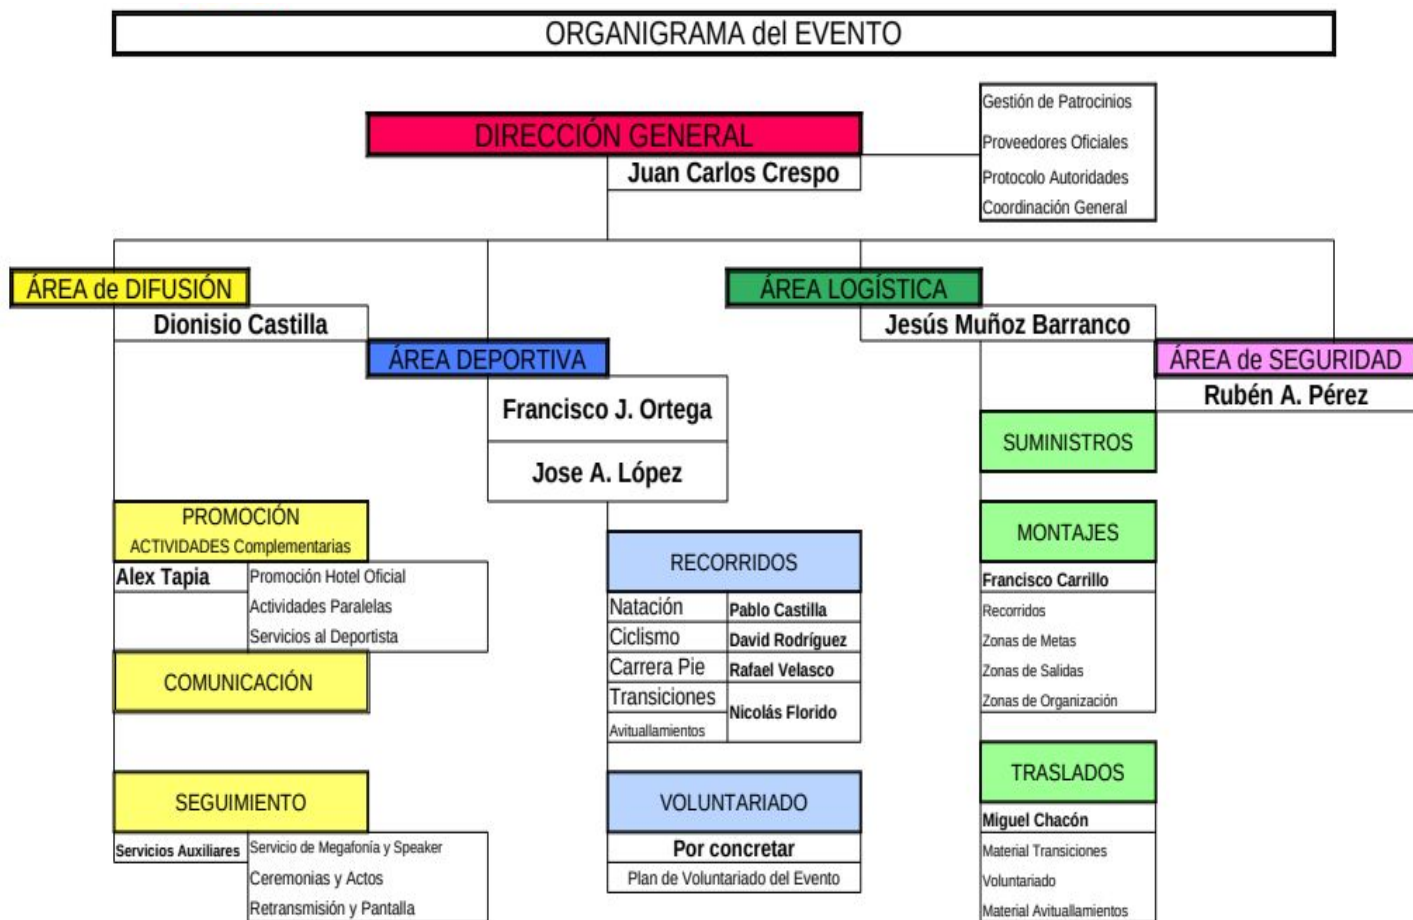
ORGANIGRAMA del EVENTO

DIRECCIÓN GENERAL
Juan Carlos Crespo

Gestión de Patrocinios
Proveedores Oficiales
Protocolo Autoridades
Coordinación General

ÁREA de DIFUSIÓN
Dionisio Castilla

ÁREA DEPORTIVA
Francisco J. Ortega
Jose A. López

ÁREA LOGÍSTICA
Jesús Muñoz Barranco

ÁREA de SEGURIDAD
Rubén A. Pérez

PROMOCIÓN
ACTIVIDADES Complementarias
Alex Tapia
Promoción Hotel Oficial
Actividades Paralelas
Servicios al Deportista

COMUNICACIÓN

SEGUIMIENTO
Servicios Auxiliares
Servicio de Megafonía y Speaker
Ceremonias y Actos
Retransmisión y Pantalla

RECORRIDOS

| Natación | Pablo Castilla |
|---|---|
| Ciclismo | David Rodríguez |
| Carrera Pie | Rafael Velasco |
| Transiciones | Nicolás Florido |
| Avituallamientos | |

VOLUNTARIADO
Por concretar
Plan de Voluntariado del Evento

SUMINISTROS

MONTAJES
Francisco Carrillo
Recorridos
Zonas de Metas
Zonas de Salidas
Zonas de Organización

TRASLADOS
Miguel Chacón
Material Transiciones
Voluntariado
Material Avituallamientos